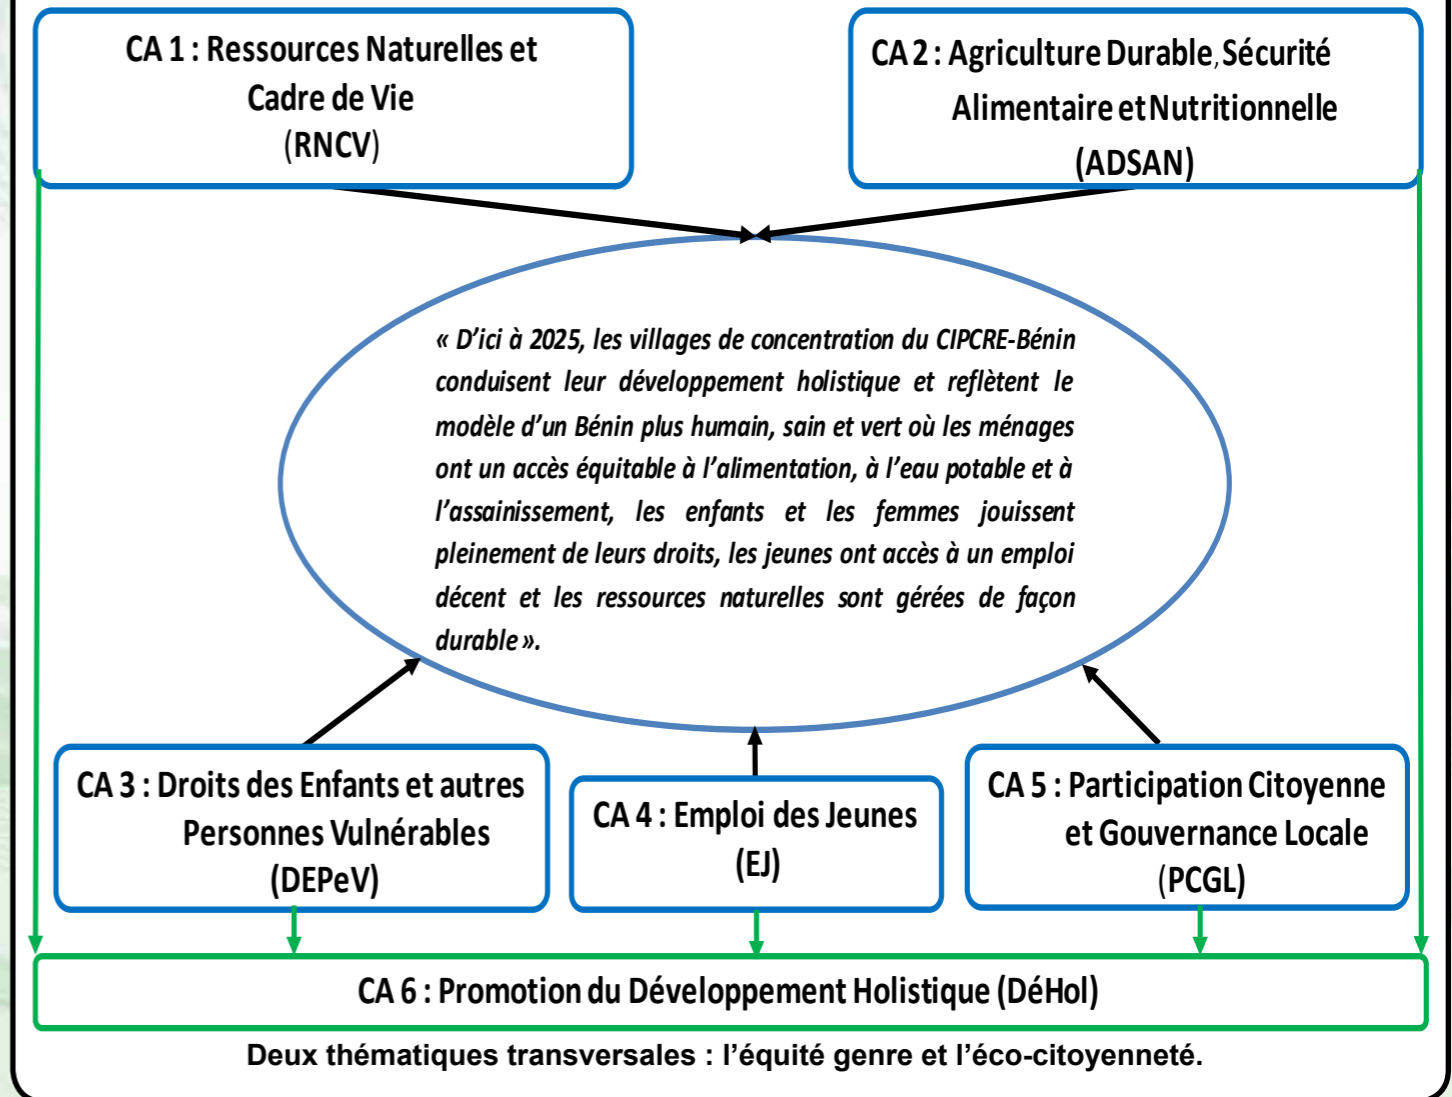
CA 1 : Ressources Naturelles et Cadre de Vie (RNCV)

CA 2 : Agriculture Durable, Sécurité Alimentaire et Nutritionnelle (ADSAN)

« D'ici à 2025, les villages de concentration du CIPCRE-Bénin conduisent leur développement holistique et reflètent le modèle d'un Bénin plus humain, sain et vert où les ménages ont un accès équitable à l'alimentation, à l'eau potable et à l'assainissement, les enfants et les femmes jouissent pleinement de leurs droits, les jeunes ont accès à un emploi décent et les ressources naturelles sont gérées de façon durable ».

CA 3 : Droits des Enfants et autres Personnes Vulnérables (DEPeV)

CA 4 : Emploi des Jeunes (EJ)

CA 5 : Participation Citoyenne et Gouvernance Locale (PCGL)

CA 6 : Promotion du Développement Holistique (DéHol)

Deux thématiques transversales : l'équité genre et l'éco-citoyenneté.